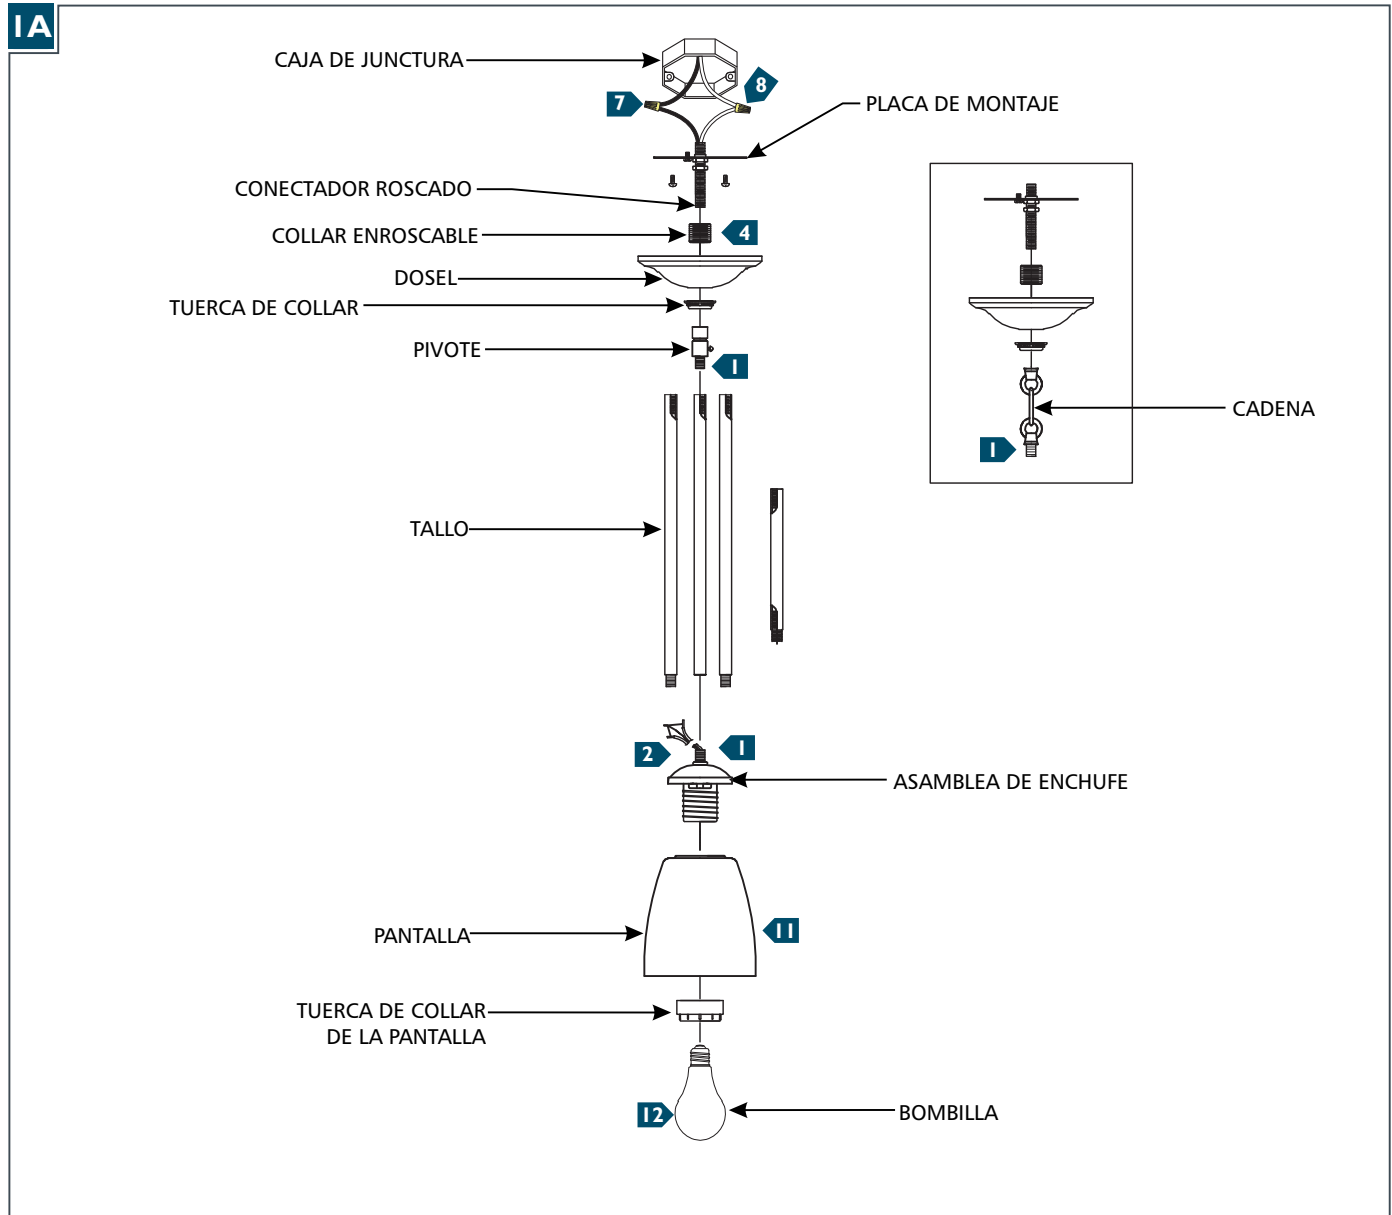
1A

CAJA DE JUNCTURA

7

8

PLACA DE MONTAJE

CONECTADOR ROSCADO

COLLAR ENROSCABLE

4

DOSEL

TUERCA DE COLLAR

PIVOTE

1

CADENA

1

TALLO

2

1

ASAMBLEA DE ENCHUFE

PANTALLA

11

TUERCA DE COLLAR DE LA PANTALLA

12

BOMBILLA